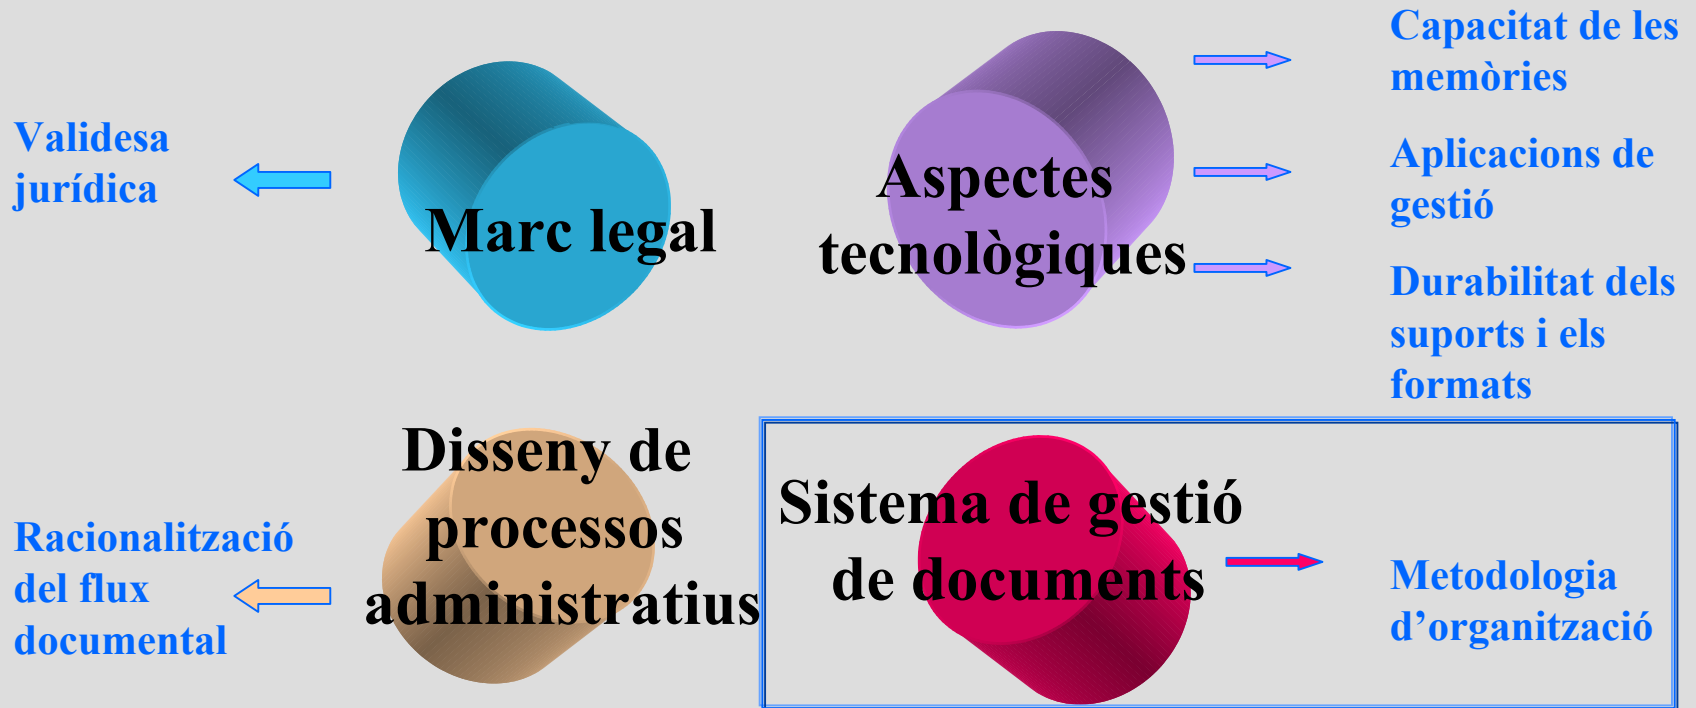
Validesa jurídica

Marc legal

Aspectes tecnològiques

Capacitat de les memòries

Aplicacions de gestió

Durabilitat dels suports i els formats

Racionalització del flux documental

Disseny de processos administratius

Sistema de gestió de documents

Metodologia d'organització